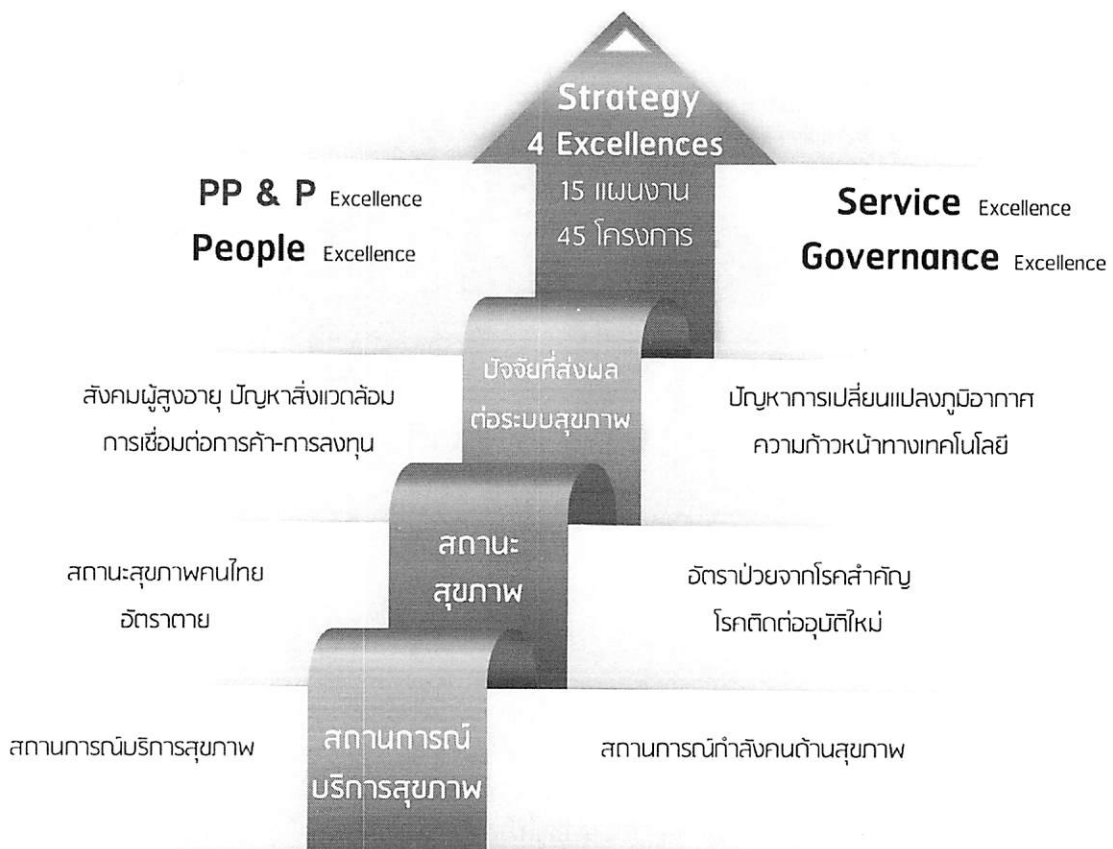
Strategy
4 Excellences
15 แผนงาน
45 โครงการ

PP & P Excellence
People Excellence

Service Excellence
Governance Excellence

ปัจจัยที่ส่งผลต่อระบบสุขภาพ

สังคมผู้สูงอายุ ปัญหาสิ่งแวดล้อม
การเชื่อมต่อการค้า-การลงทุน

ปัญหาการเปลี่ยนแปลงภูมิอากาศ
ความก้าวหน้าทางเทคโนโลยี

สถานะสุขภาพ

สถานะสุขภาพคนไทย
อัตราตาย

อัตราป่วยจากโรคสำคัญ
โรคติดต่ออุบัติใหม่

สถานการณ์บริการสุขภาพ

สถานการณ์บริการสุขภาพ

สถานการณ์กำลังคนด้านสุขภาพ